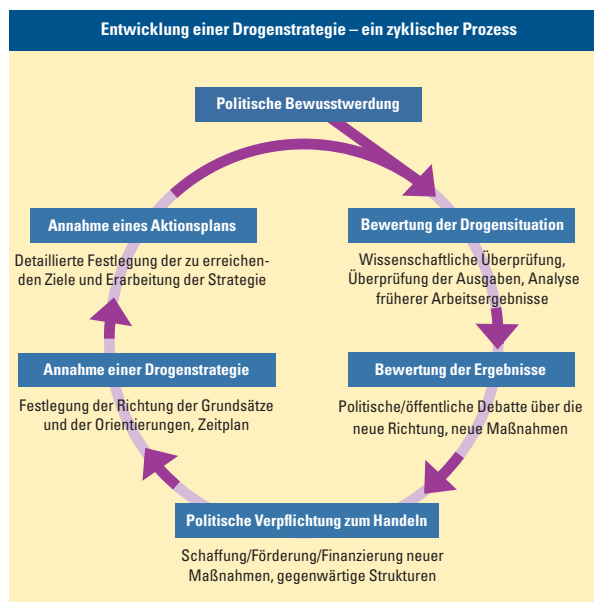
Entwicklung einer Drogenstrategie – ein zyklischer Prozess

Politische Bewusstwerdung

Bewertung der Drogensituation

Wissenschaftliche Überprüfung, Überprüfung der Ausgaben, Analyse früherer Arbeitsergebnisse

Bewertung der Ergebnisse

Politische/öffentliche Debatte über die neue Richtung, neue Maßnahmen

Politische Verpflichtung zum Handeln

Schaffung/Förderung/Finanzierung neuer Maßnahmen, gegenwärtige Strukturen

Annahme einer Drogenstrategie

Festlegung der Richtung der Grundsätze und der Orientierungen, Zeitplan

Annahme eines Aktionsplans

Detaillierte Festlegung der zu erreichenden Ziele und Erarbeitung der Strategie